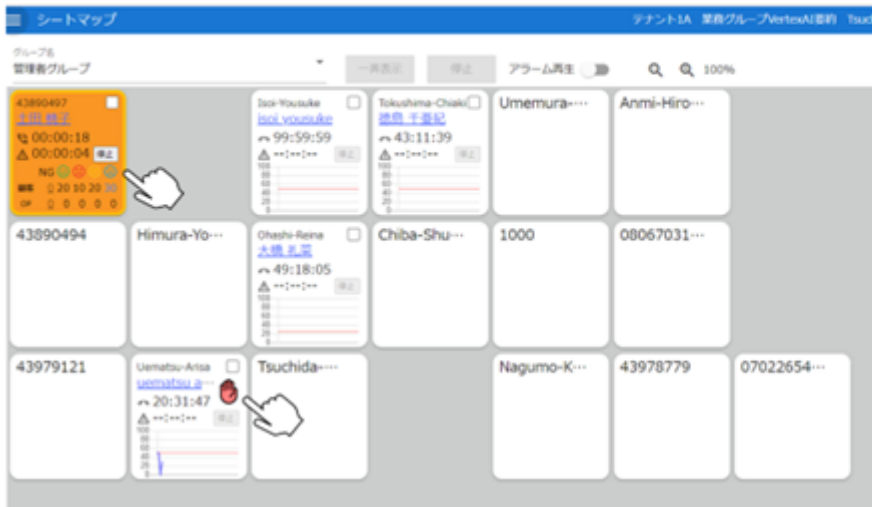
シートマップ
テナント1A 業務グループVertexAI要約 Tsuc

グループ名
管理者グループ
一斉再生
停止
アラーム再生
100%

43890497
土田 純子
00:00:18
00:00:04 停止
NG
20 10 20 30
0 0 0 0 0

Isoi-Yousuke
isoi yousuke
99:59:59
--:--:-- 停止
100
80
60
40
20
0

Tokushima-Chiaki
徳島 千亜紀
43:11:39
--:--:-- 停止
100
80
60
40
20
0

Umemura-···

Anmi-Hiro···

43890494

Himura-Yo···

Ohashi-Reina
大橋 礼菜
49:18:05
--:--:-- 停止
100
80
60
40
20
0

Chiba-Shu···

1000

08067031···

43979121

Uematsu-Arisa
uematsu a···
20:31:47
--:--:-- 停止
100
80
60
40
20
0

Tsuchida-···

Nagumo-K···

43978779

07022654···